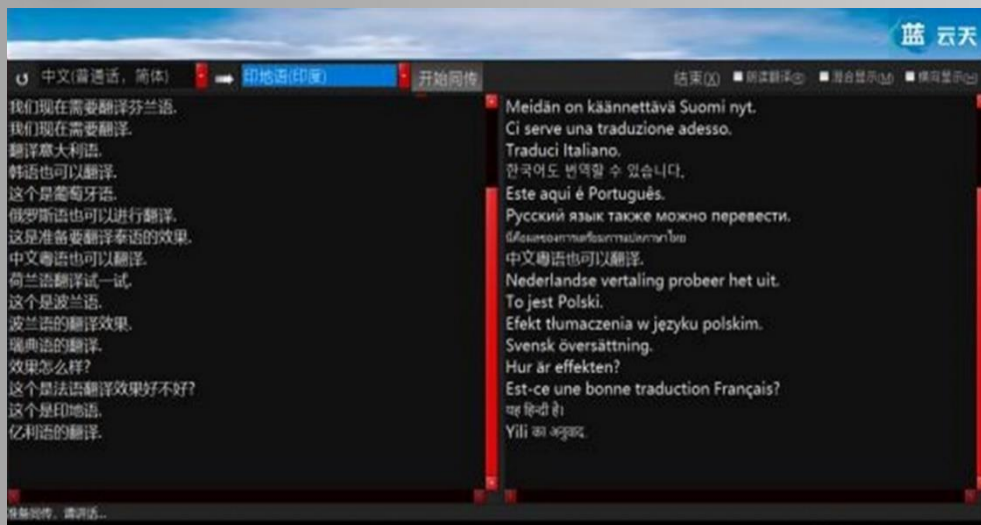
蓝 云天

中文(普通话，简体) ➡ 印地语(印度) 开始同传

结束(X) 朗读翻译 混合显示 横向显示

我们现在需要翻译芬兰语.
我们现在需要翻译.
翻译意大利语.
韩语也可以翻译.
这个是葡萄牙语.
俄罗斯语也可以进行翻译.
这是准备要翻译泰语的效果.
中文粤语也可以翻译.
荷兰语翻译试一试.
这个是波兰语.
波兰语的翻译效果.
瑞典语的翻译.
效果怎么样?
这个是法语翻译效果好不好?
这个是印地语.
亿利语的翻译.

Meidän on käännettävä Suomi nyt.
Ci serve una traduzione adesso.
Traduci Italiano.
한국어도 번역할 수 있습니다.
Este aqui é Português.
Русский язык также можно перевести.
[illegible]
中文粤语也可以翻译.
Nederlandse vertaling probeer het uit.
To jest Polski.
Efekt tłumaczenia w języku polskim.
Svensk översättning.
Hur är effekten?
Est-ce une bonne traduction Français?
यह हिन्दी है।
Yili का अनुवाद.

准备同传，请讲话...